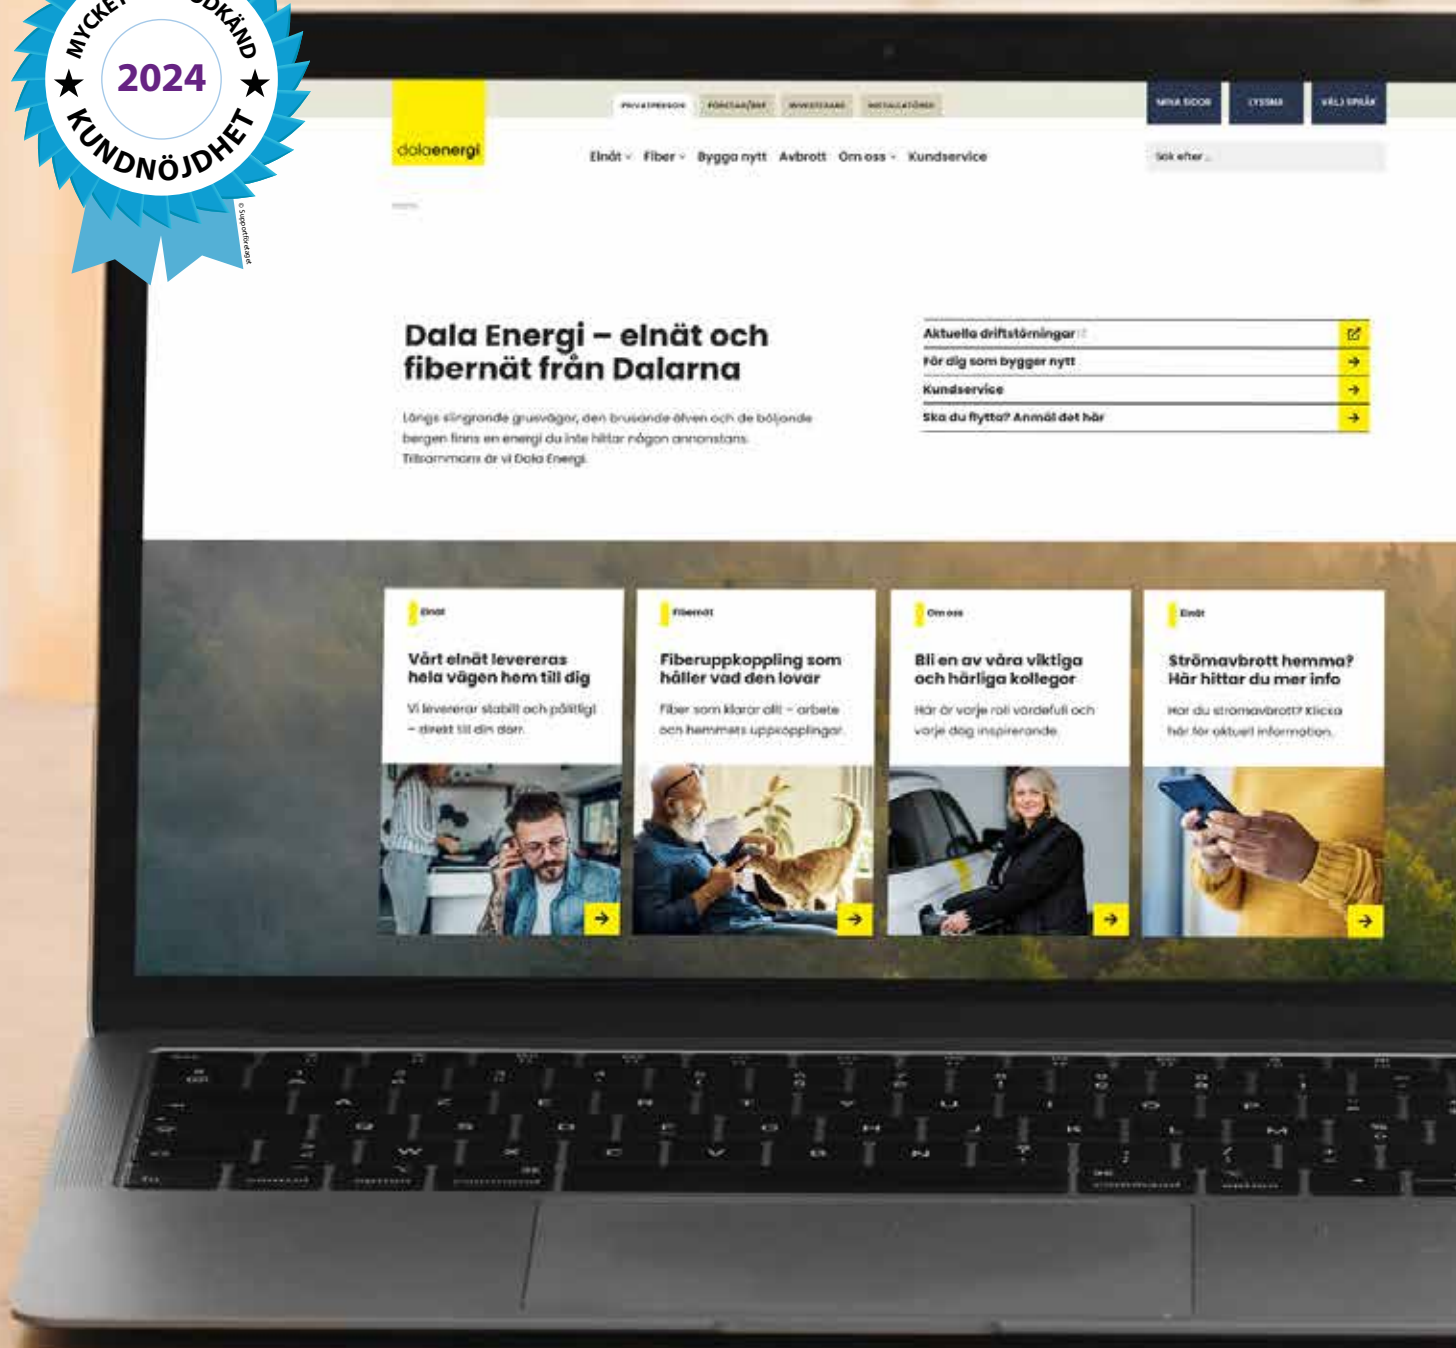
MYCKET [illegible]DKÄND
2024
★ ★
KUNDNÖJDHET
© Supportföretaget

PRIVATPERSON FÖRETAG/BRF INVESTERARE INSTALLATÖRER
MINA SIDOR LYSSNA VÄLJ SPRÅK
dalaenergi
Elnät Fiber Bygga nytt Avbrott Om oss Kundservice
Sök efter...

Dala Energi – elnät och fibernät från Dalarna

Längs slingrande grusvägar, den brusande älven och de böljande bergen finns en energi du inte hittar någon annanstans. Tillsammans är vi Dala Energi.

Aktuella driftstörningar
För dig som bygger nytt
Kundservice
Ska du flytta? Anmäl det här

Elnät
Vårt elnät levereras hela vägen hem till dig
Vi levererar stabilt och pålitligt – direkt till din dörr.

Fibernät
Fiberuppkoppling som håller vad den lovar
Fiber som klarar allt – arbete och hemmets uppkopplingar.

Om oss
Bli en av våra viktiga och härliga kollegor
Här är varje roll värdefull och varje dag inspirerande.

Elnät
Strömavbrott hemma? Här hittar du mer info
Har du strömavbrott? Klicka här för aktuell information.